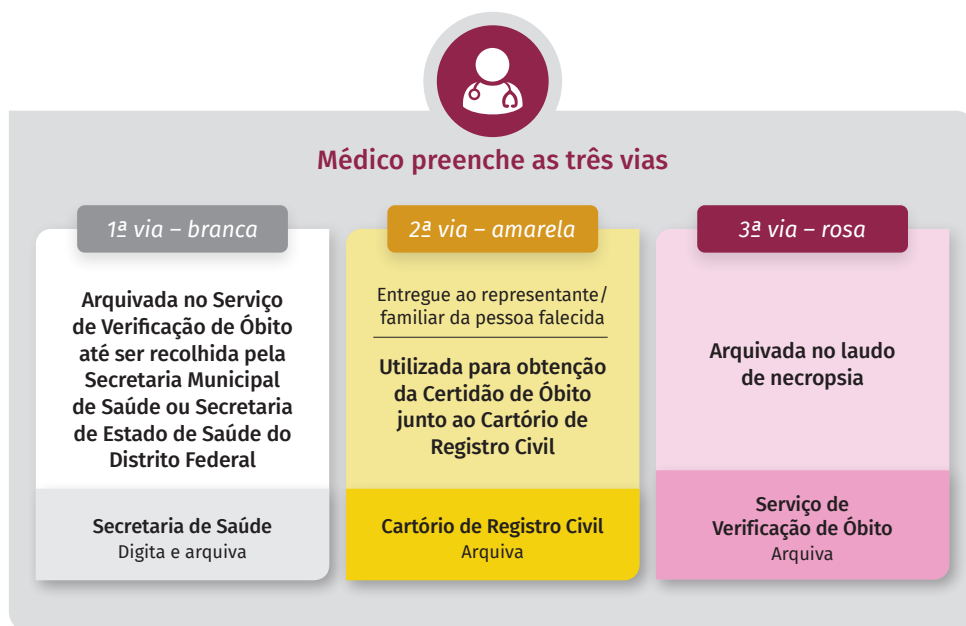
Médico preenche as três vias

1ª via – branca

Arquivada no Serviço de Verificação de Óbito até ser recolhida pela Secretaria Municipal de Saúde ou Secretaria de Estado de Saúde do Distrito Federal

Secretaria de Saúde
Digita e arquiva

2ª via – amarela

Entregue ao representante/ familiar da pessoa falecida

Utilizada para obtenção da Certidão de Óbito junto ao Cartório de Registro Civil

Cartório de Registro Civil
Arquiva

3ª via – rosa

Arquivada no laudo de necropsia

Serviço de Verificação de Óbito
Arquiva